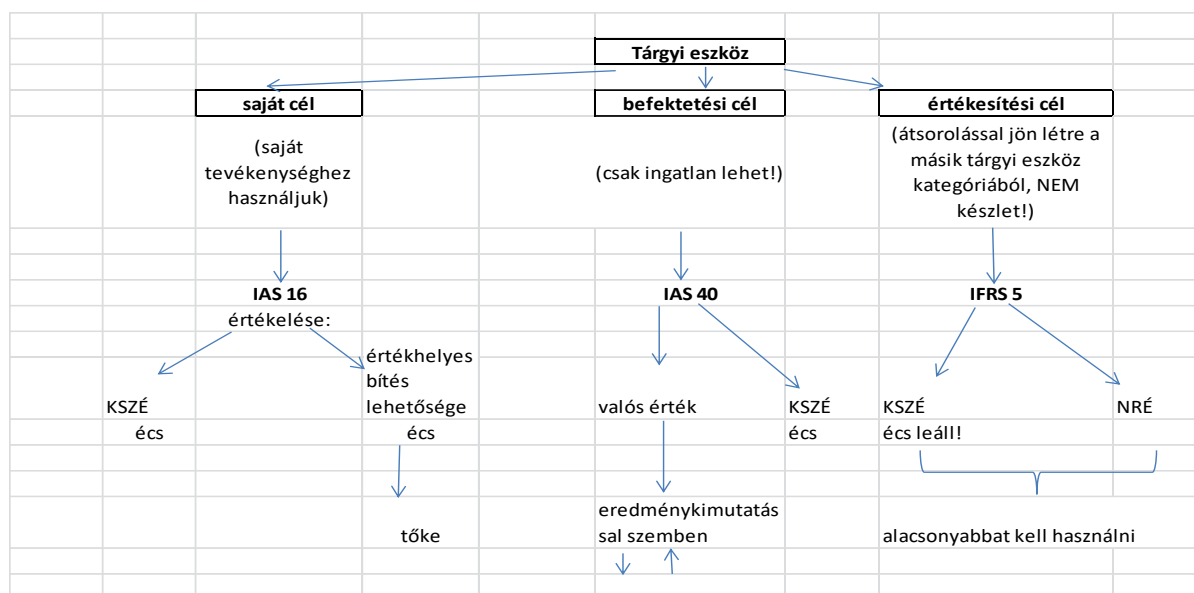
Tárgyi eszköz

saját cél

(saját tevékenységhez használjuk)

IAS 16
értékelése:

KSZÉ
écs

értékhelyesbítés lehetősége
écs

tőke

befektetési cél

(csak ingatlan lehet!)

IAS 40

valós érték

eredménykimutatással szemben

KSZÉ
écs

értékesítési cél

(átsorolással jön létre a másik tárgyi eszköz kategóriából, NEM készlet!)

IFRS 5

KSZÉ
écs leáll!

NRÉ

alacsonyabbat kell használni